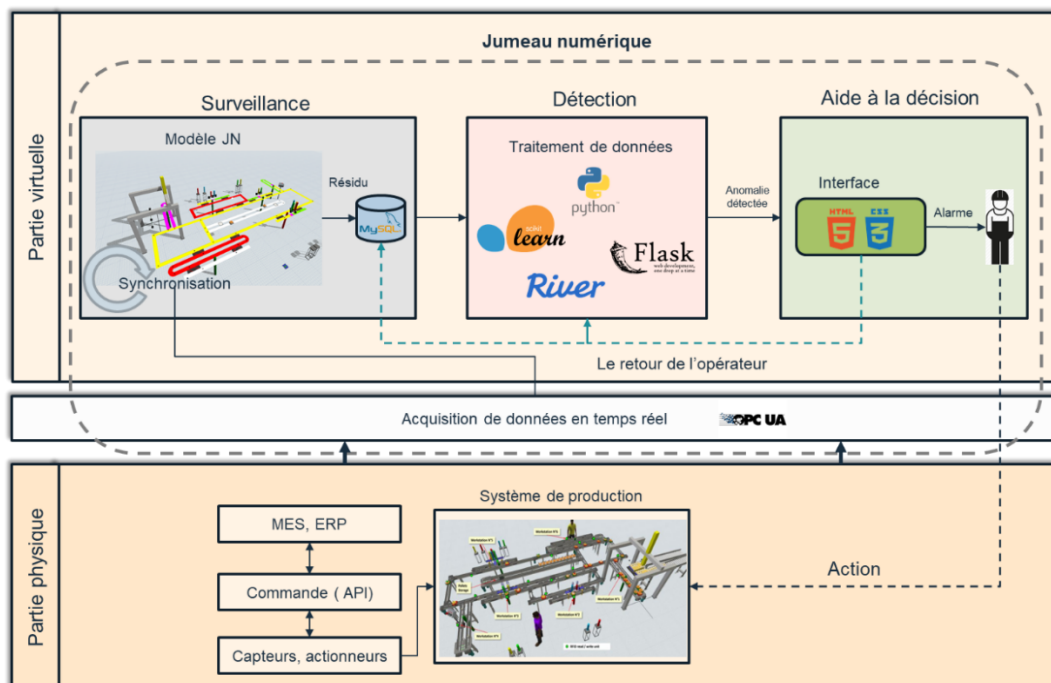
Partie virtuelle

Jumeau numérique

Surveillance

Modèle JN

Synchronisation

Résidu

MySQL

Détection

Traitement de données

python

scikit learn

Flask

web development, one drop at a time

River

Anomalie détectée

Aide à la décision

Interface

HTML 5

CSS 3

Alarme

Le retour de l'opérateur

Acquisition de données en temps réel

OPC UA

Partie physique

MES, ERP

Commande ( API)

Capteurs, actionneurs

Système de production

Action